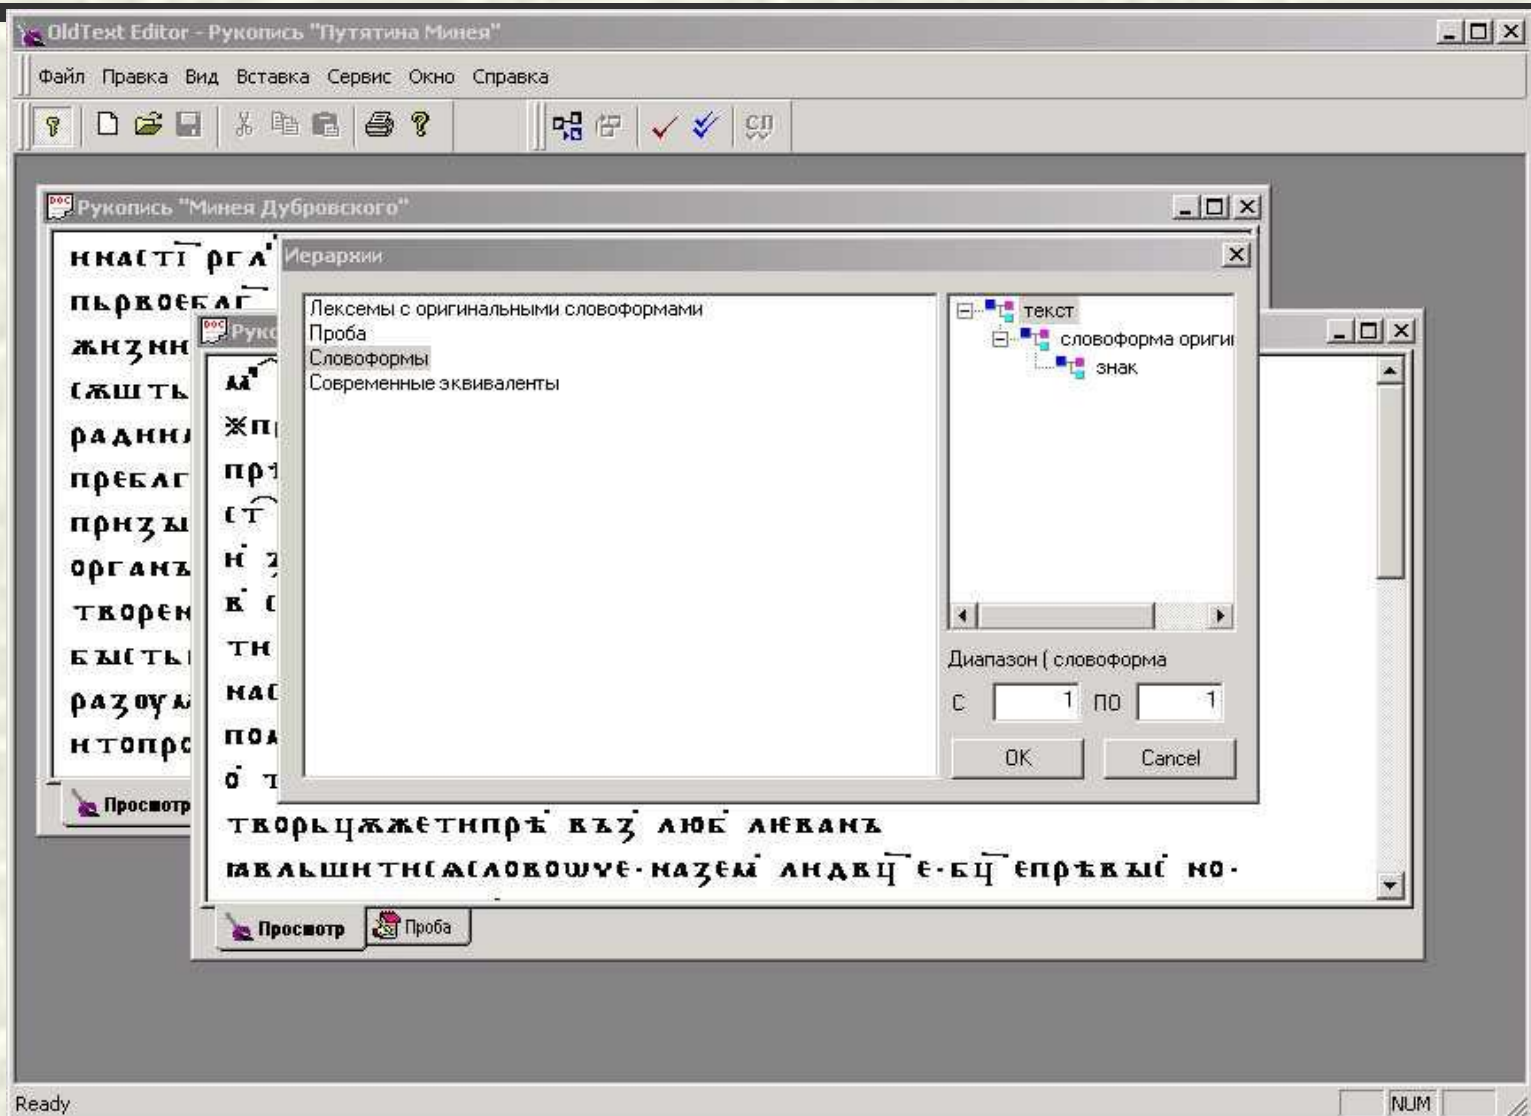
OldText Editor - Рукопись "Путятина Минея"

Файл Правка Вид Вставка Сервис Окно Справка

Рукопись "Минея Дубровского"

ннасті рга
пьрвоебаг
жнзнн
сѫщть
раднн
пребаг
прнзы
органъ
творен
бытьі
разоум
нтопрс

Просмотр

Рукс

м
жп
пр
ст
н з
в с
тн
нас
под
о т
творьцѫжетнпрѣ въз люб аювань
ѩвльшнтнсѧсловошye·назем андвц е·бц епрѣвыс но·

Просмотр Проба

Иерархии

Лексемы с оригинальными словоформами
Проба
Словоформы
Современные эквиваленты

текст
словоформа ориги
знак

Диапазон ( словоформа
С 1 по 1

OK Cancel

Ready NUM